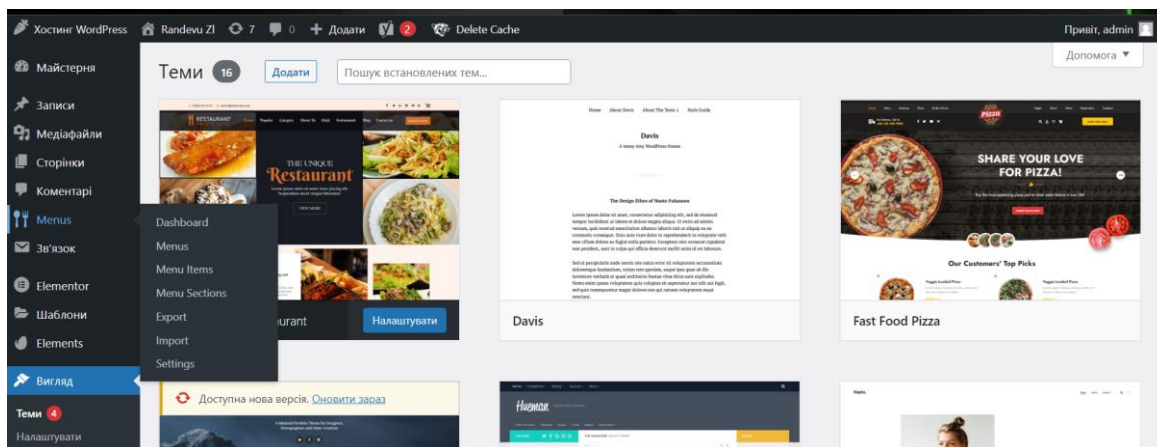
Хостинг WordPress  Randevu ZI  7  0  + Додати  2  Delete Cache  Привіт, admin

Допомога ▼

Майстерня
Записи
Медіафайли
Сторінки
Коментарі
Menus
Зв'язок
Elementor
Шаблони
Elements
Вигляд
Теми 4
Налаштувати

Dashboard
Menus
Menu Items
Menu Sections
Export
Import
Settings

Теми 16  Додати  Пошук встановлених тем...

RESTAURANT
THE UNIQUE
Restaurant
VIEW MORE

urant  Налаштувати

Davis
A very tiny WordPress theme
The Design Ethos of Naoto Fukasawa

Davis

SHARE YOUR LOVE FOR PIZZA!
Our Customers' Top Picks

Fast Food Pizza

Доступна нова версія. Оновити зараз

Hueman